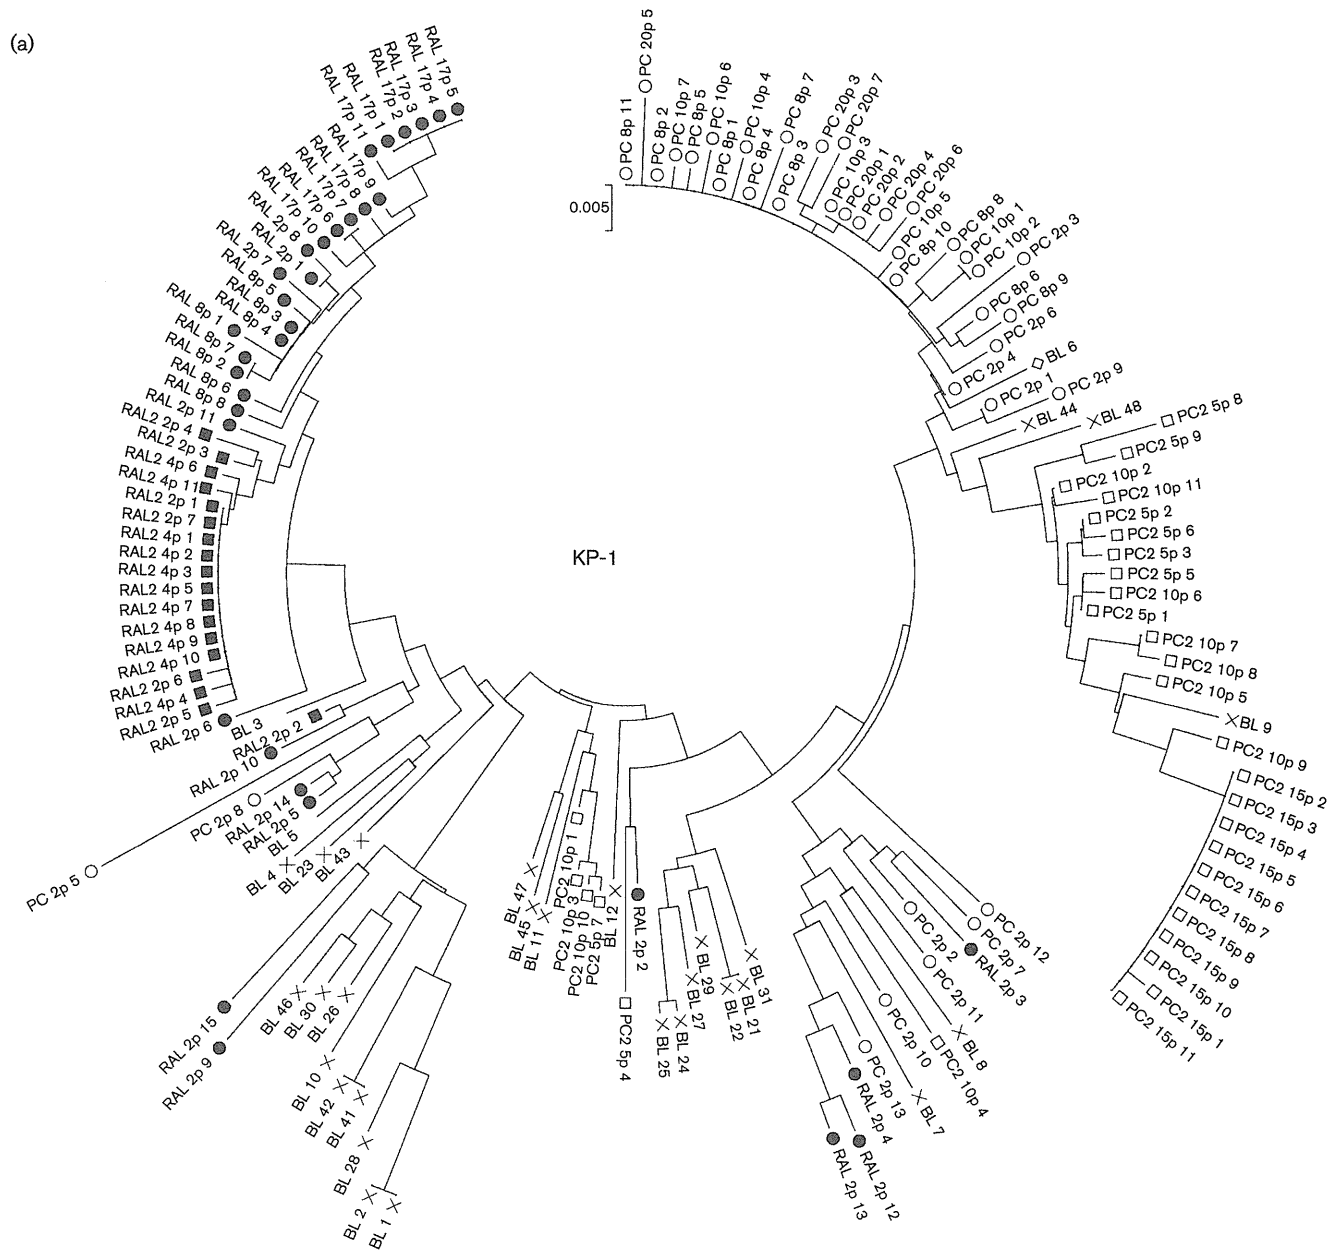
(a)

0.005

KP-1

RAL 17p 5
RAL 17p 4
RAL 17p 3
RAL 17p 2
RAL 17p 1
RAL 17p 11
RAL 17p 9
RAL 17p 8
RAL 17p 6
RAL 17p 7
RAL 17p 10
RAL 2p 8
RAL 2p 1
RAL 2p 7
RAL 8p 5
RAL 8p 3
RAL 8p 4
RAL 8p 1
RAL 8p 7
RAL 8p 2
RAL 8p 6
RAL 8p 8
RAL 2p 11
RAL2 2p 4
RAL2 2p 3
RAL2 4p 6
RAL2 4p 11
RAL2 2p 1
RAL2 2p 7
RAL2 4p 1
RAL2 4p 2
RAL2 4p 3
RAL2 4p 5
RAL2 4p 7
RAL2 4p 8
RAL2 4p 9
RAL2 4p 10
RAL2 2p 6
RAL2 4p 4
RAL2 2p 5
RAL 2p 6
BL 3
RAL2 2p 2
RAL 2p 10
PC 2p 8
RAL 2p 14
RAL 2p 5
BL 5
PC 2p 5
BL 4
BL 23
BL 43
RAL 2p 15
RAL 2p 9
BL 46
BL 30
BL 26
BL 10
BL 42
BL 41
BL 28
BL 2
BL 1
BL 47
BL 45
BL 11
PC2 10p 1
PC2 10p 3
PC2 10p 10
PC2 5p 7
BL 12
RAL 2p 2
PC2 5p 4
BL 29
BL 27
BL 24
BL 25
BL 31
BL 21
BL 22
PC 2p 12
PC 2p 7
RAL 2p 3
PC 2p 2
PC 2p 11
BL 8
PC2 10p 4
PC 2p 10
PC 2p 13
BL 7
RAL 2p 4
RAL 2p 12
RAL 2p 13
PC 8p 11
PC 20p 5
PC 8p 2
PC 10p 7
PC 8p 5
PC 10p 6
PC 8p 1
PC 10p 4
PC 8p 4
PC 8p 7
PC 8p 3
PC 20p 3
PC 20p 7
PC 10p 3
PC 20p 1
PC 20p 2
PC 20p 4
PC 20p 6
PC 10p 5
PC 8p 8
PC 8p 10
PC 10p 1
PC 10p 2
PC 2p 3
PC 8p 6
PC 8p 9
PC 2p 6
PC 2p 4
BL 6
PC 2p 1
PC 2p 9
BL 44
BL 48
PC2 5p 8
PC2 5p 9
PC2 10p 2
PC2 10p 11
PC2 5p 2
PC2 5p 6
PC2 5p 3
PC2 5p 5
PC2 10p 6
PC2 5p 1
PC2 10p 7
PC2 10p 8
PC2 10p 5
BL 9
PC2 10p 9
PC2 15p 2
PC2 15p 3
PC2 15p 4
PC2 15p 5
PC2 15p 6
PC2 15p 7
PC2 15p 8
PC2 15p 9
PC2 15p 10
PC2 15p 1
PC2 15p 11